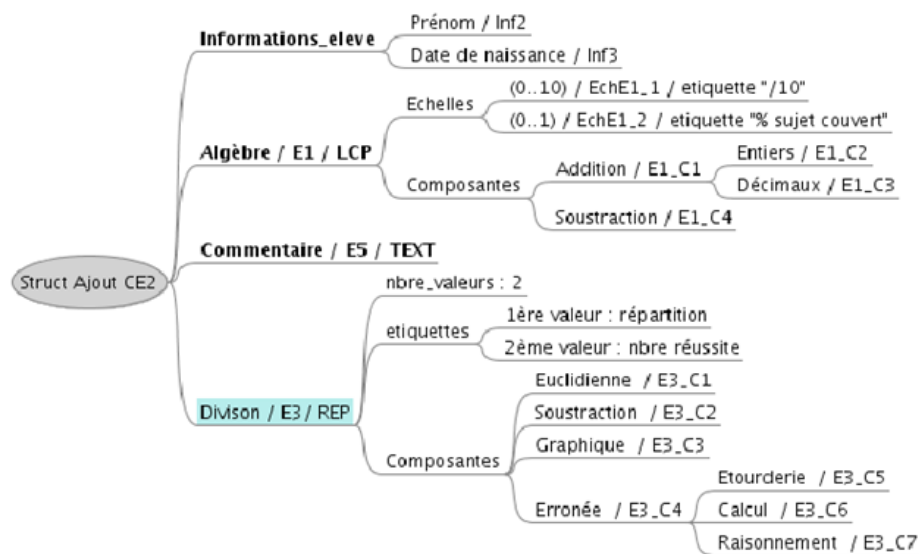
Struct Ajout CE2

Informations_eleve
Prénom / Inf2
Date de naissance / Inf3

Algèbre / E1 / LCP
Echelles
(0..10) / EchE1_1 / etiquette "/10"
(0..1) / EchE1_2 / etiquette "% sujet couvert"
Composantes
Addition / E1_C1
Entiers / E1_C2
Décimaux / E1_C3
Soustraction / E1_C4

Commentaire / E5 / TEXT

Divison / E3 / REP
nbre_valeurs : 2
etiquettes
1ère valeur : répartition
2ème valeur : nbre réussite
Composantes
Euclidienne / E3_C1
Soustraction / E3_C2
Graphique / E3_C3
Erronée / E3_C4
Etourderie / E3_C5
Calcul / E3_C6
Raisonnement / E3_C7